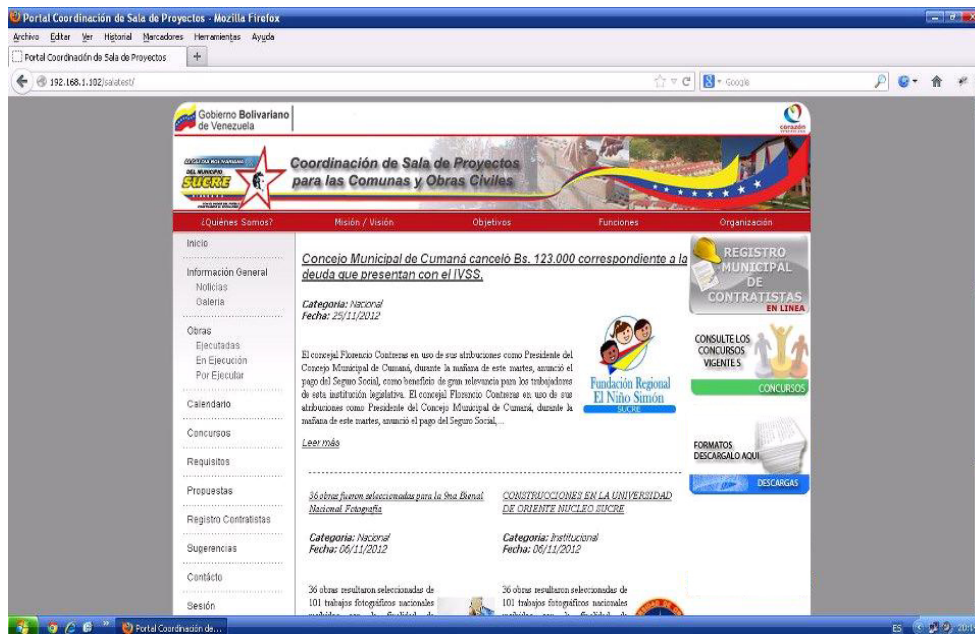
Portal Coordinación de Sala de Proyectos - Mozilla Firefox

Archivo Editar Ver Historial Marcadores Herramientas Ayuda

Portal Coordinación de Sala de Proyectos

192.168.1.102/salatest/

Google

Gobierno Bolivariano de Venezuela

corazón

SUCRE

Coordinación de Sala de Proyectos para las Comunas y Obras Civiles

¿Quiénes Somos? | Misión / Visión | Objetivos | Funciones | Organización

Inicio

Información General
Noticias
Galeria

Obras
Ejecutadas
En Ejecución
Por Ejecutar

Calendario

Concursos

Requisitos

Propuestas

Registro Contratistas

Sugerencias

Contácto

Sesión

Concejo Municipal de Cumaná canceló Bs. 123.000 correspondiente a la deuda que presentan con el IVSS.

Categoria: Nacional
Fecha: 25/11/2012

El concejal Florencio Contreras en uso de sus atribuciones como Presidente del Concejo Municipal de Cumaná, durante la mañana de este martes, anunció el pago del Seguro Social, como beneficio de gran relevancia para los trabajadores de esta institución legislativa. El concejal Florencio Contreras en uso de sus atribuciones como Presidente del Concejo Municipal de Cumaná, durante la mañana de este martes, anunció el pago del Seguro Social, ...

Fundación Regional El Niño Simón SUCRE

Leer más

36 obras fueron seleccionadas para la 9na Bienal Nacional Fotografía

Categoria: Nacional
Fecha: 06/11/2012

36 obras resultaron seleccionadas de 101 trabajos fotográficos nacionales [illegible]

CONSTRUCCIONES EN LA UNIVERSIDAD DE ORIENTE NUCLEO SUCRE

Categoria: Institucional
Fecha: 06/11/2012

36 obras resultaron seleccionadas de 101 trabajos fotográficos nacionales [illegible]

REGISTRO MUNICIPAL DE CONTRATISTAS EN LINEA

CONSULTE LOS CONCURSOS VIGENTES

CONCURSOS

FORMATOS DESCARGALO AQUI

DESCARGAS

Portal Coordinación de...

ES